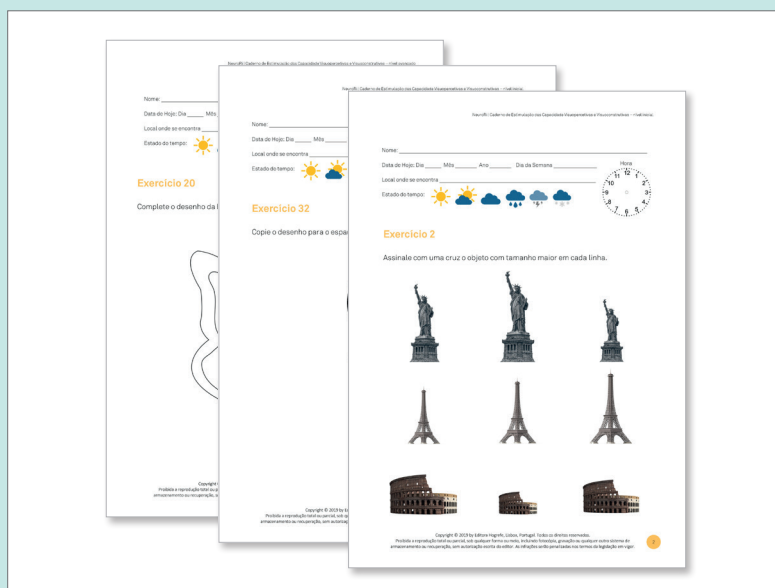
NeuroRi | Caderno de Estimulação das Capacidades Visuoperceptivas e Visuoconstrutivas – nível iniciação

Nome:
Data de Hoje: Dia _____ Mês
Local onde se encontra
Estado do tempo:

Exercício 20

Complete o desenho da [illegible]

Copyright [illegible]
Proibida a reprodução total ou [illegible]
armazenamento ou recuperação, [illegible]

NeuroRi | Caderno de Estimulação das Capacidades Visuoperceptivas e Visuoconstrutivas – nível iniciação

Nome:
Data de Hoje: Dia _____ Mês
Local onde se encontra
Estado do tempo:

Exercício 32

Copie o desenho para o espa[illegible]

Copyright © 2019 by Ed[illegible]
Proibida a reprodução total ou parcial, sob qu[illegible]
armazenamento ou recuperação, sem autoriza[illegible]

NeuroRi | Caderno de Estimulação das Capacidades Visuoperceptivas e Visuoconstrutivas – nível iniciação

Nome: ____________________
Data de Hoje: Dia _____ Mês _______ Ano _______ Dia da Semana ____________
Local onde se encontra ____________________
Estado do tempo:

Hora
12 1 2 3 4 5 6 7 8 9 10 11

Exercício 2

Assinale com uma cruz o objeto com tamanho maior em cada linha.

Copyright © 2019 by Editora Hogrefe, Lisboa, Portugal. Todos os direitos reservados.
Proibida a reprodução total ou parcial, sob qualquer forma ou meio, incluindo fotocópia, gravação ou qualquer outro sistema de armazenamento ou recuperação, sem autorização escrita do editor. As infrações serão penalizadas nos termos da legislação em vigor.

2